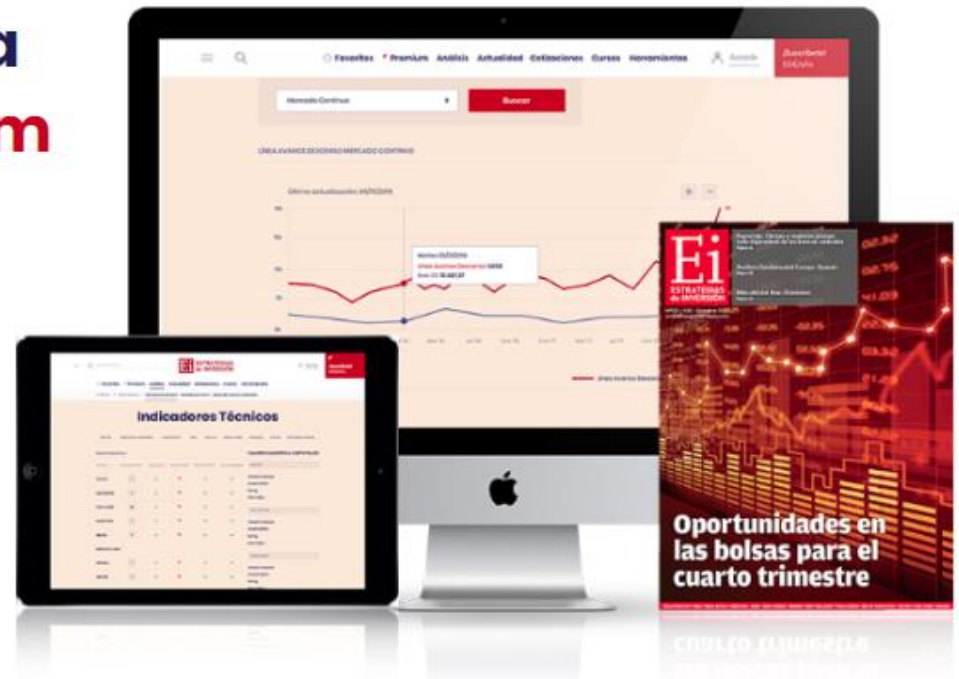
a
m

Favoritos Premium Análisis Actualidad Cotizaciones Cursos Herramientas Acceder Suscríbete

Mercado Continuo Buscar

Indicadores Técnicos

Ei ESTRATEGIAS de INVERSIÓN

Oportunidades en las bolsas para el cuarto trimestre